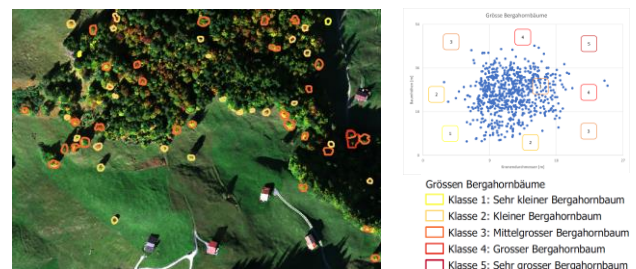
Grösse Bergahornbäume

1

4

5

2

4

1

2

3

Grössen Bergahornbäume
Klasse 1: Sehr kleiner Bergahornbaum
Klasse 2: Kleiner Bergahornbaum
Klasse 3: Mittelgrosser Bergahornbaum
Klasse 4: Grosser Bergahornbaum
Klasse 5: Sehr grosser Bergahornbaum